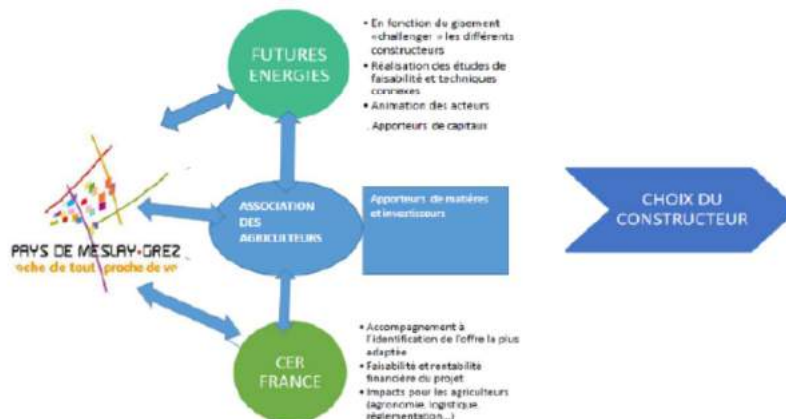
FUTURES ENERGIES

• En fonction du gisement «challenger» les différents constructeurs
• Réalisation des études de faisabilité et techniques connexes
• Animation des acteurs
. Apporteurs de capitaux

PAYS DE MESLAY-GREZ
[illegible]oche de tout, proche de vo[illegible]

ASSOCIATION DES AGRICULTEURS

Apporteurs de matières et investisseurs

CHOIX DU CONSTRUCTEUR

CER FRANCE

• Accompagnement à l'identification de l'offre la plus adaptée
• Faisabilité et rentabilité financière du projet
• Impacts pour les agriculteurs (agronomie, logistique, réglementation...)